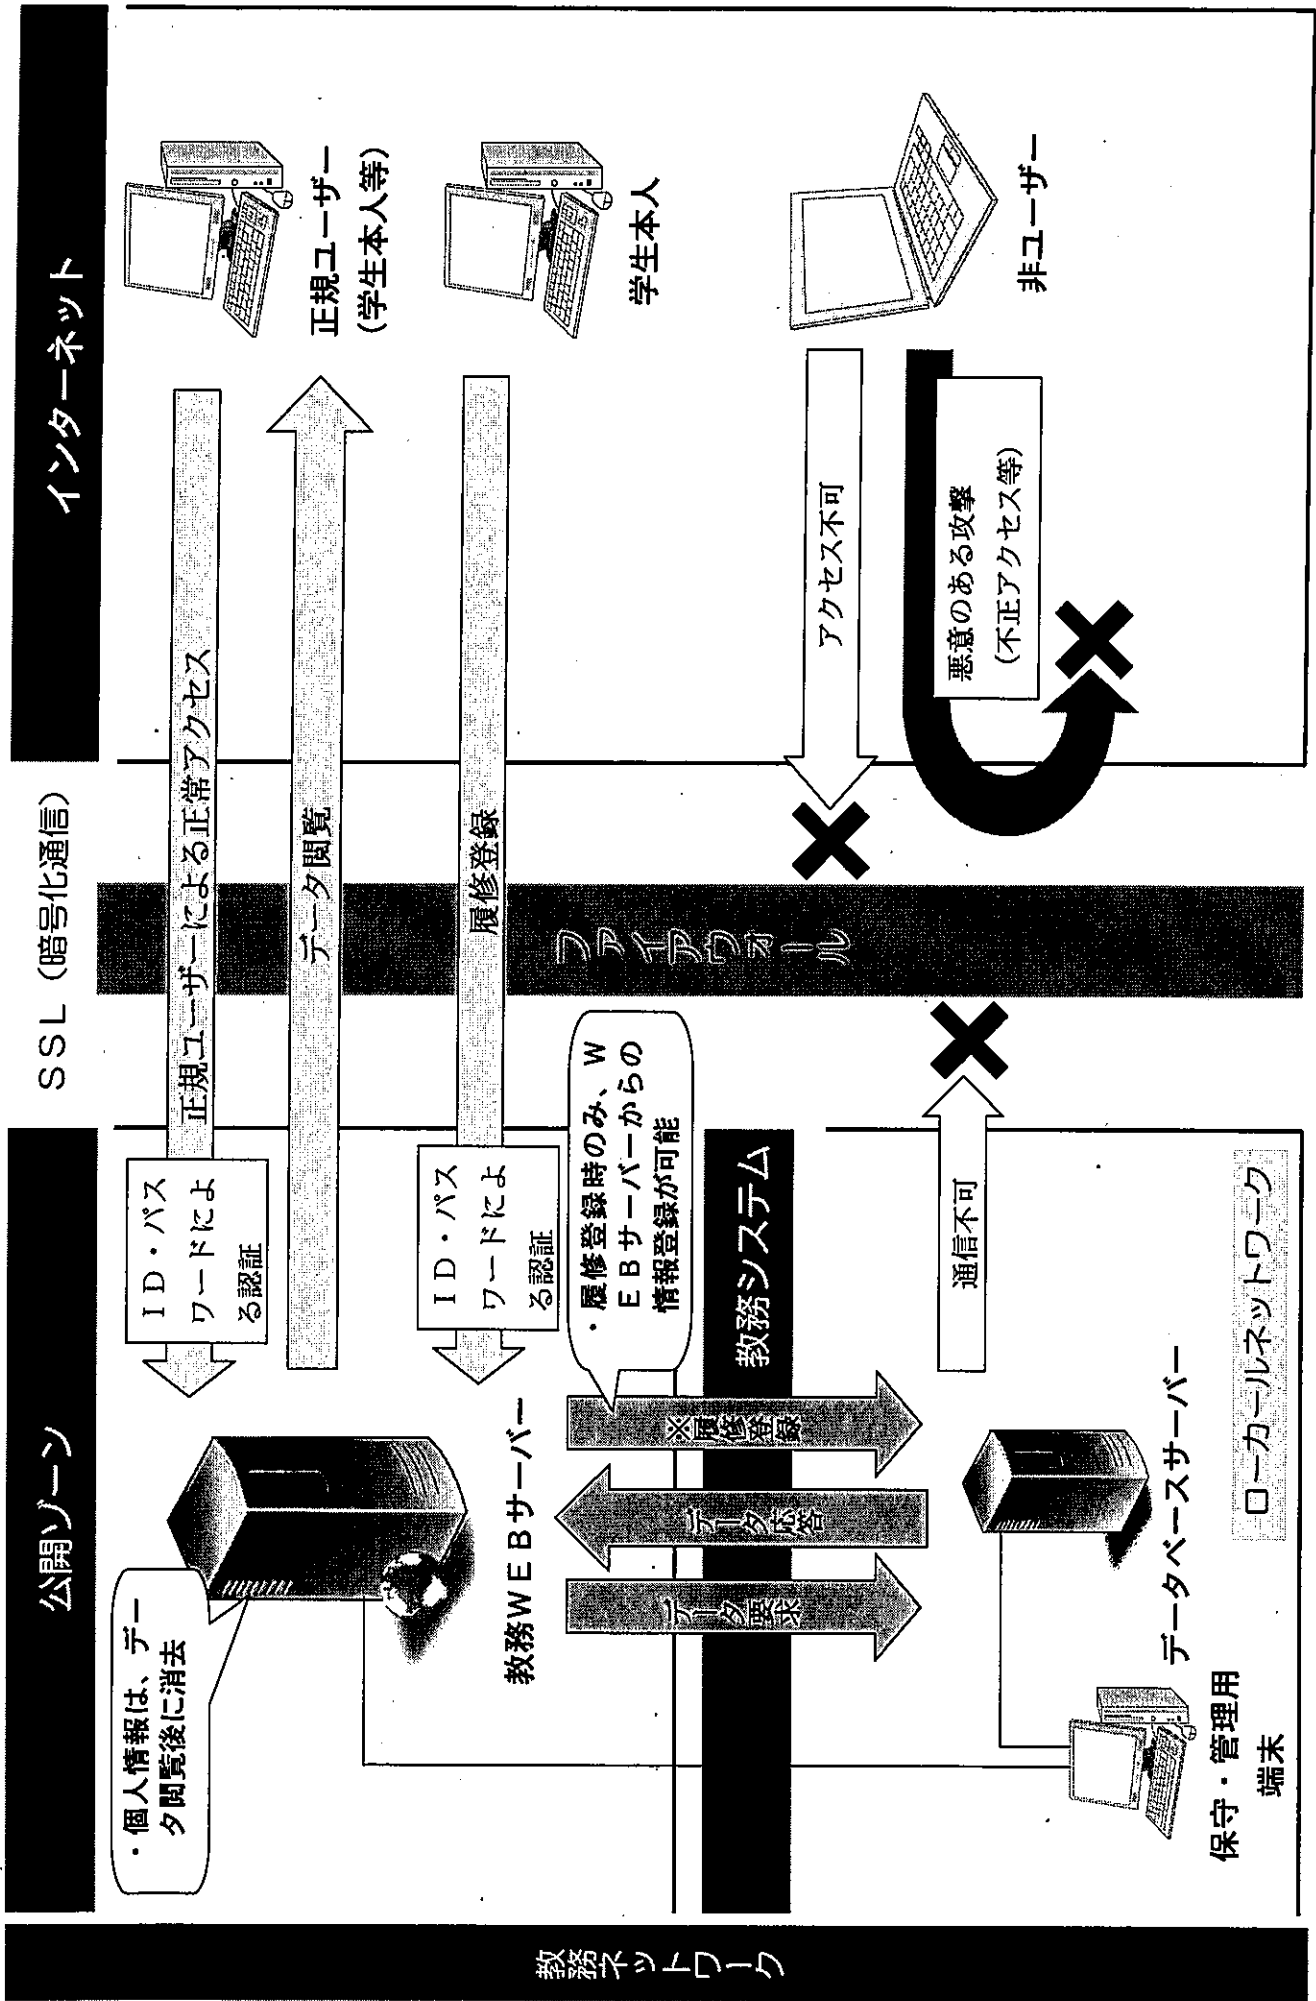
インターネット

正規ユーザー（学生本人等）

学生本人

非ユーザー

SSL（暗号化通信）

正規ユーザーによる正常アクセス

データ閲覧

履修登録

アクセス不可

悪意のある攻撃（不正アクセス等）

ファイアウォール

公開ゾーン

ID・パスワードによる認証

ID・パスワードによる認証

・履修登録時のみ、WEBサーバーからの情報登録が可能

教務システム

通信不可

ローカルネットワーク

・個人情報は、データ閲覧後に消去

教務WEBサーバー

※履修登録

データ応答

データ要求

データベースサーバー

保守・管理用端末

教務ネットワーク